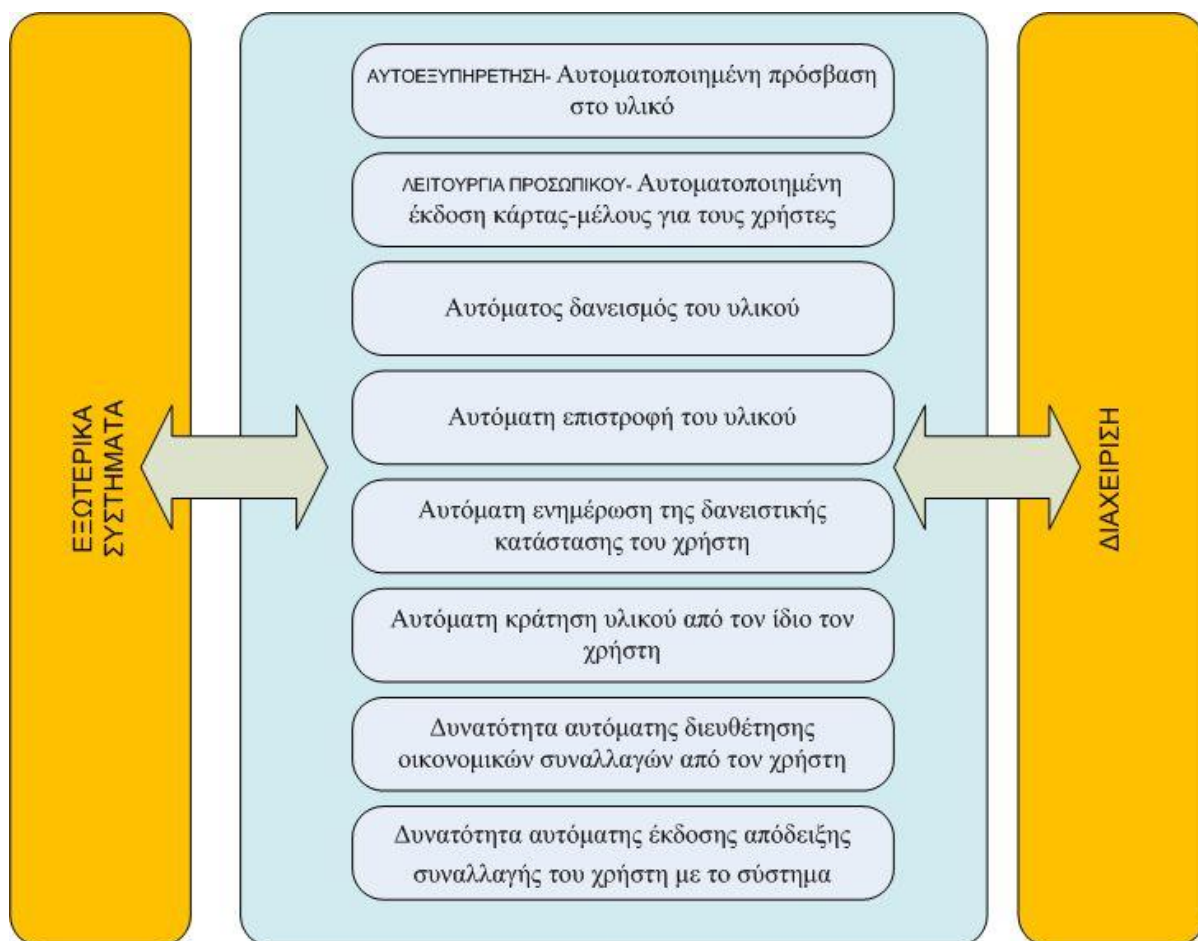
ΕΞΩΤΕΡΙΚΑ ΣΥΣΤΗΜΑΤΑ

ΑΥΤΟΕΞΥΠΗΡΕΤΗΣΗ- Αυτοματοποιημένη πρόσβαση στο υλικό

ΛΕΙΤΟΥΡΓΙΑ ΠΡΟΣΩΠΙΚΟΥ- Αυτοματοποιημένη έκδοση κάρτας-μέλους για τους χρήστες

Αυτόματος δανεισμός του υλικού

Αυτόματη επιστροφή του υλικού

Αυτόματη ενημέρωση της δανειστικής κατάστασης του χρήστη

Αυτόματη κράτηση υλικού από τον ίδιο τον χρήστη

Δυνατότητα αυτόματης διευθέτησης οικονομικών συναλλαγών από τον χρήστη

Δυνατότητα αυτόματης έκδοσης απόδειξης συναλλαγής του χρήστη με το σύστημα

ΔΙΑΧΕΙΡΙΣΗ